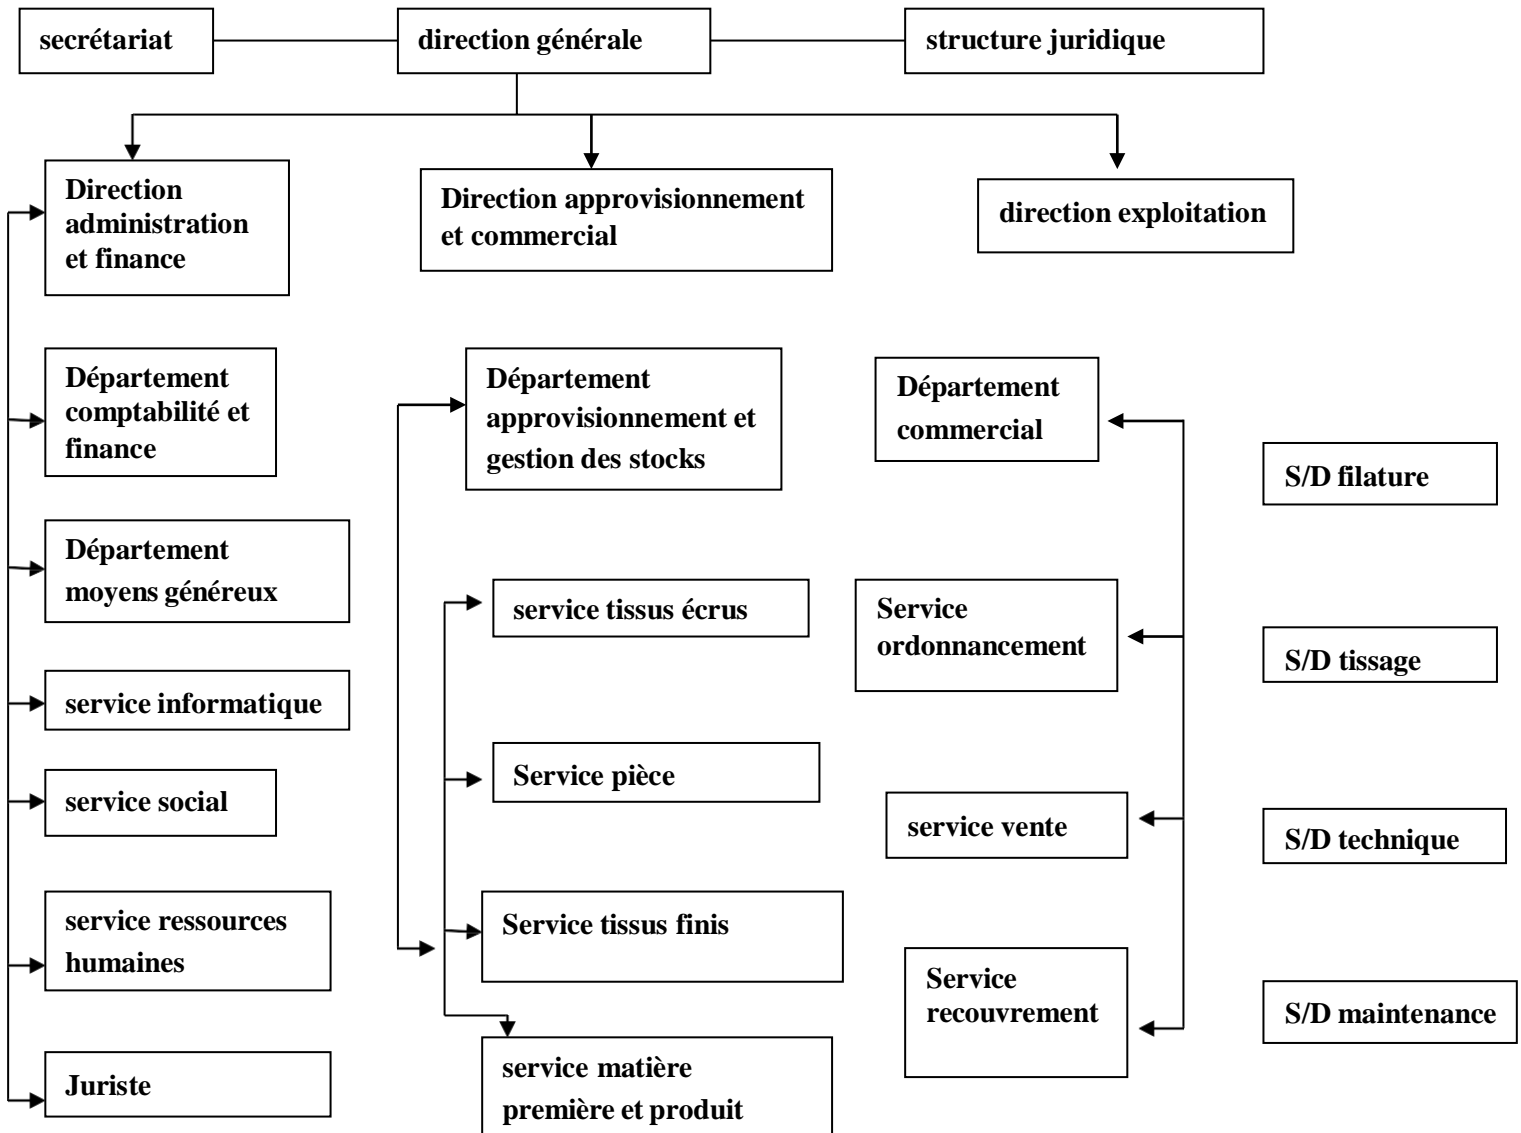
secrétariat

direction générale

structure juridique

Direction administration et finance

Direction approvisionnement et commercial

direction exploitation

Département comptabilité et finance

Département moyens généreux

service informatique

service social

service ressources humaines

Juriste

Département approvisionnement et gestion des stocks

service tissus écrus

Service pièce

Service tissus finis

service matière première et produit

Département commercial

Service ordonnancement

service vente

Service recouvrement

S/D filature

S/D tissage

S/D technique

S/D maintenance